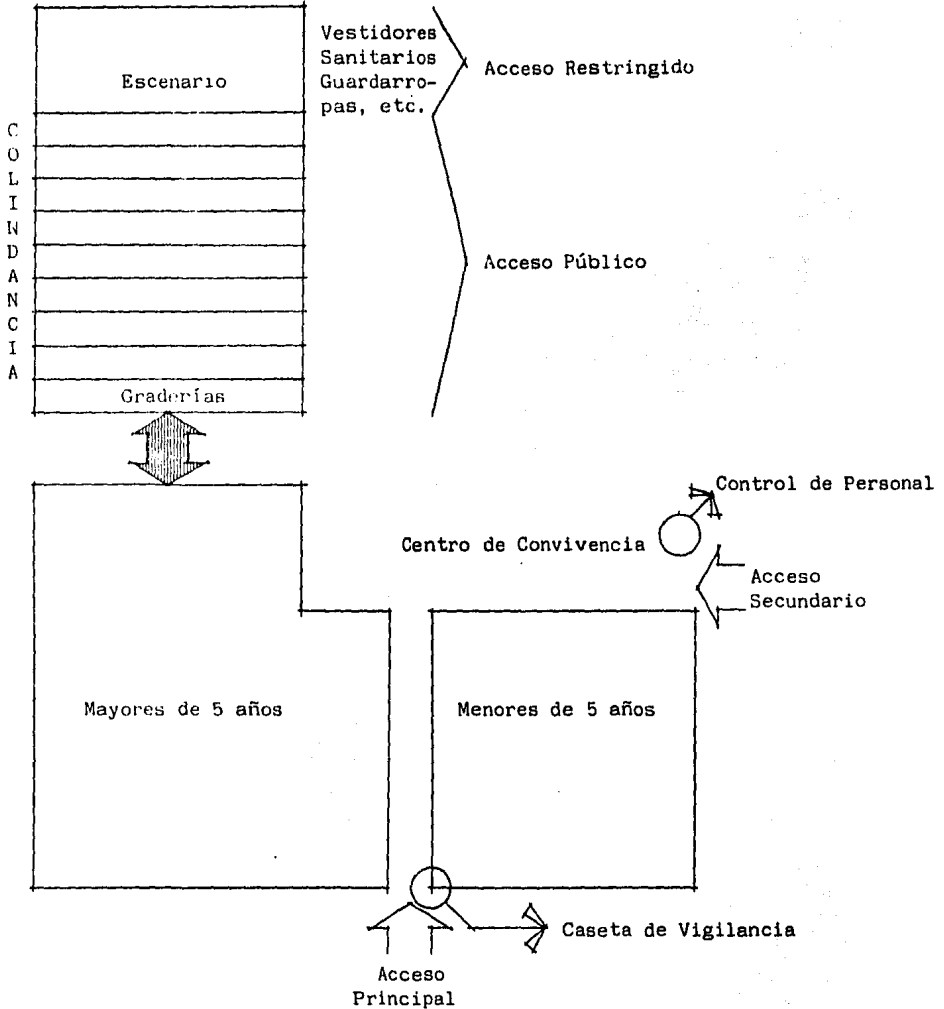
Escenario

Vestidores
Sanitarios
Guardarropas, etc.

Acceso Restringido

C
O
L
I
N
D
A
N
C
I
A

Acceso Público

Graderías

Control de Personal

Centro de Convivencia

Acceso
Secundario

Mayores de 5 años

Menores de 5 años

Caseta de Vigilancia

Acceso
Principal